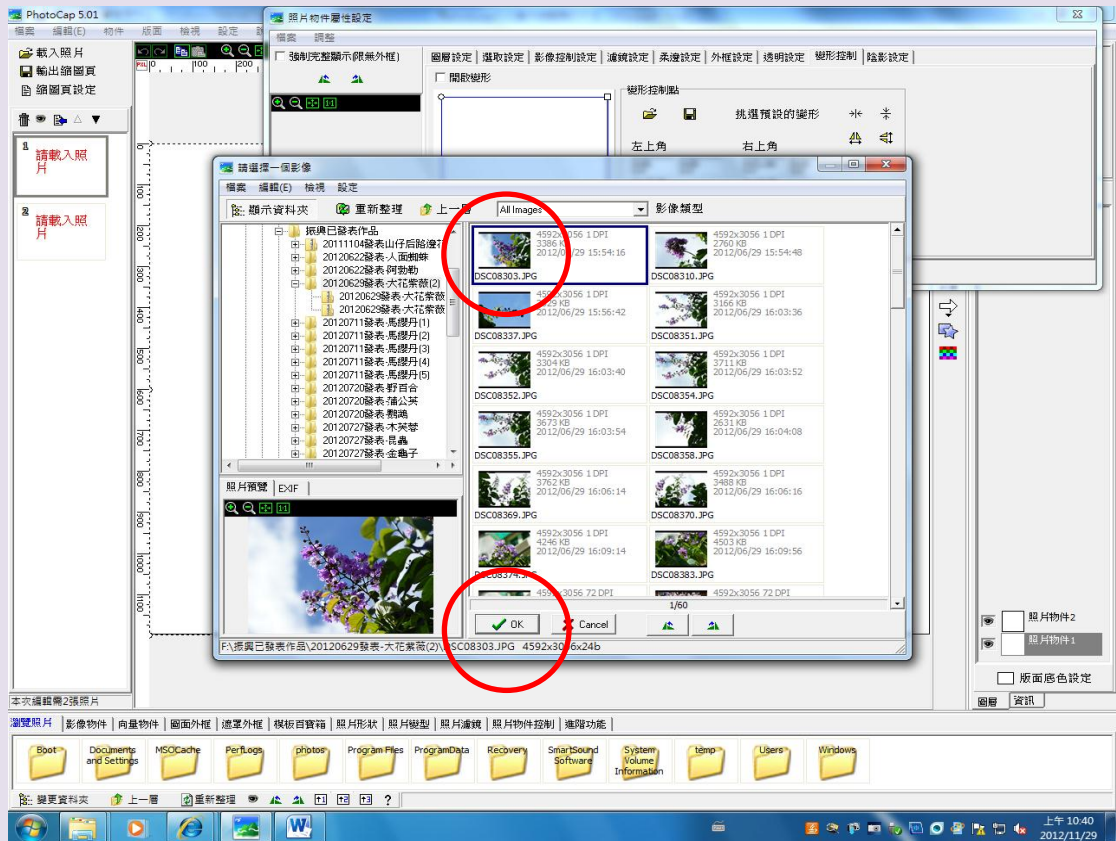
PhotoCap 5.01
檔案 編輯(E) 物件 版面 檢視 設定
載入照片
輸出縮圖頁
縮圖頁設定
1 請載入照片
2 請載入照片
本次編輯需2張照片

照片物件屬性設定
檔案 調整
強制完整顯示(限無外框)
圖層設定 | 選取設定 | 影像控制設定 | 濾鏡設定 | 柔邊設定 | 外框設定 | 透明設定 | 變形控制 | 陰影設定
開啟變形
變形控制點
挑選預設的變形
左上角
右上角

請選擇一個影像
檔案 編輯(E) 檢視 設定
顯示資料夾 重新整理 上一層 All Images 影像類型
振興已發表作品
20111104發表山仔后路邊
20120622發表-人面蜘蛛
20120622發表-阿勃勒
20120629發表-大花紫薇(2)
20120629發表-大花紫薇
20120629發表-大花紫薇
20120711發表-馬櫻丹(1)
20120711發表-馬櫻丹(2)
20120711發表-馬櫻丹(3)
20120711發表-馬櫻丹(4)
20120711發表-馬櫻丹(5)
20120720發表-野百合
20120720發表-蒲公英
20120720發表-鸚鵡
20120727發表-木芙蓉
20120727發表-昆蟲
20120727發表-金龜子
照片預覽 EXIF

4592x3056 1 DPI 3386 KB 2012/06/29 15:54:16 DSC08303.JPG
4592x3056 1 DPI 2760 KB 2012/06/29 15:54:48 DSC08310.JPG
4592x3056 1 DPI 3229 KB 2012/06/29 15:56:42 DSC08337.JPG
4592x3056 1 DPI 3166 KB 2012/06/29 16:03:36 DSC08351.JPG
4592x3056 1 DPI 3304 KB 2012/06/29 16:03:40 DSC08352.JPG
4592x3056 1 DPI 3711 KB 2012/06/29 16:03:52 DSC08354.JPG
4592x3056 1 DPI 3673 KB 2012/06/29 16:03:54 DSC08355.JPG
4592x3056 1 DPI 2631 KB 2012/06/29 16:04:08 DSC08358.JPG
4592x3056 1 DPI 3762 KB 2012/06/29 16:06:14 DSC08369.JPG
4592x3056 1 DPI 3488 KB 2012/06/29 16:06:16 DSC08370.JPG
4592x3056 1 DPI 4246 KB 2012/06/29 16:09:14 DSC08374.JPG
4592x3056 1 DPI 4503 KB 2012/06/29 16:09:56 DSC08383.JPG
4592x3056 72 DPI
4592x3056 72 DPI
1/60
OK Cancel
F:\振興已發表作品\20120629發表-大花紫薇(2)\DSC08303.JPG 4592x3056x24b

照片物件2
照片物件1
版面底色設定
圖層 資訊

瀏覽照片 | 影像物件 | 向量物件 | 圖面外框 | 遮罩外框 | 模板百寶箱 | 照片形狀 | 照片變型 | 照片濾鏡 | 照片物件控制 | 進階功能
Boot Documents and Settings MSOCache PerfLogs photos Program Files ProgramData Recovery SmartSound Software System Volume Information temp Users Windows
變更資料夾 上一層 重新整理 ?
上午 10:40 2012/11/29